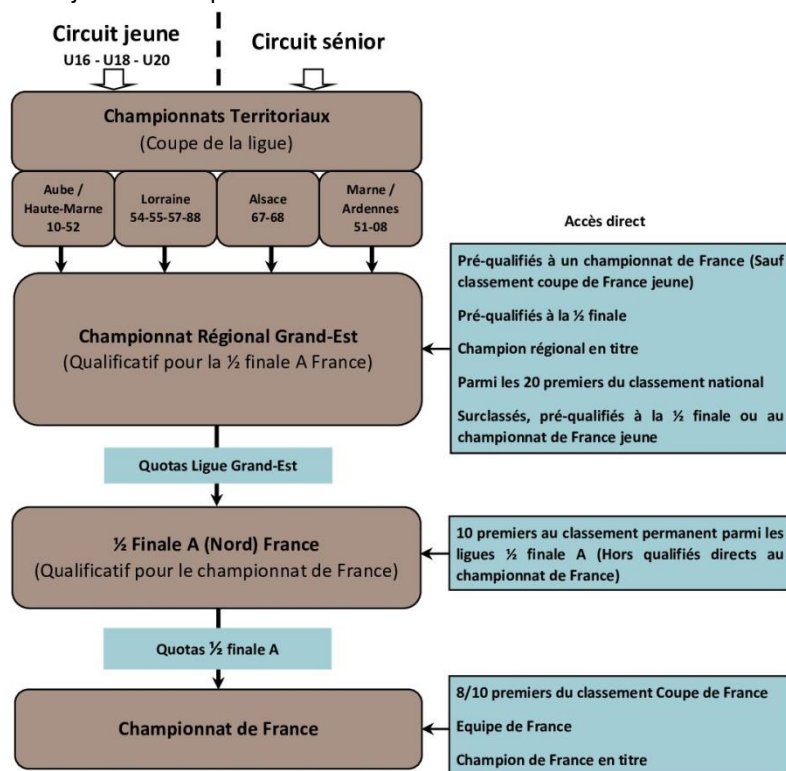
Circuit jeune
U16 - U18 - U20

Circuit sénior

Championnats Territoriaux
(Coupe de la ligue)

Aube / Haute-Marne 10-52

Lorraine 54-55-57-88

Alsace 67-68

Marne / Ardennes 51-08

Accès direct

Pré-qualifiés à un championnat de France (Sauf classement coupe de France jeune)

Pré-qualifiés à la ½ finale

Champion régional en titre

Parmi les 20 premiers du classement national

Surclassés, pré-qualifiés à la ½ finale ou au championnat de France jeune

Championnat Régional Grand-Est
(Qualificatif pour la ½ finale A France)

Quotas Ligue Grand-Est

½ Finale A (Nord) France
(Qualificatif pour le championnat de France)

10 premiers au classement permanent parmi les ligues ½ finale A (Hors qualifiés directs au championnat de France)

Quotas ½ finale A

Championnat de France

8/10 premiers du classement Coupe de France

Equipe de France

Champion de France en titre